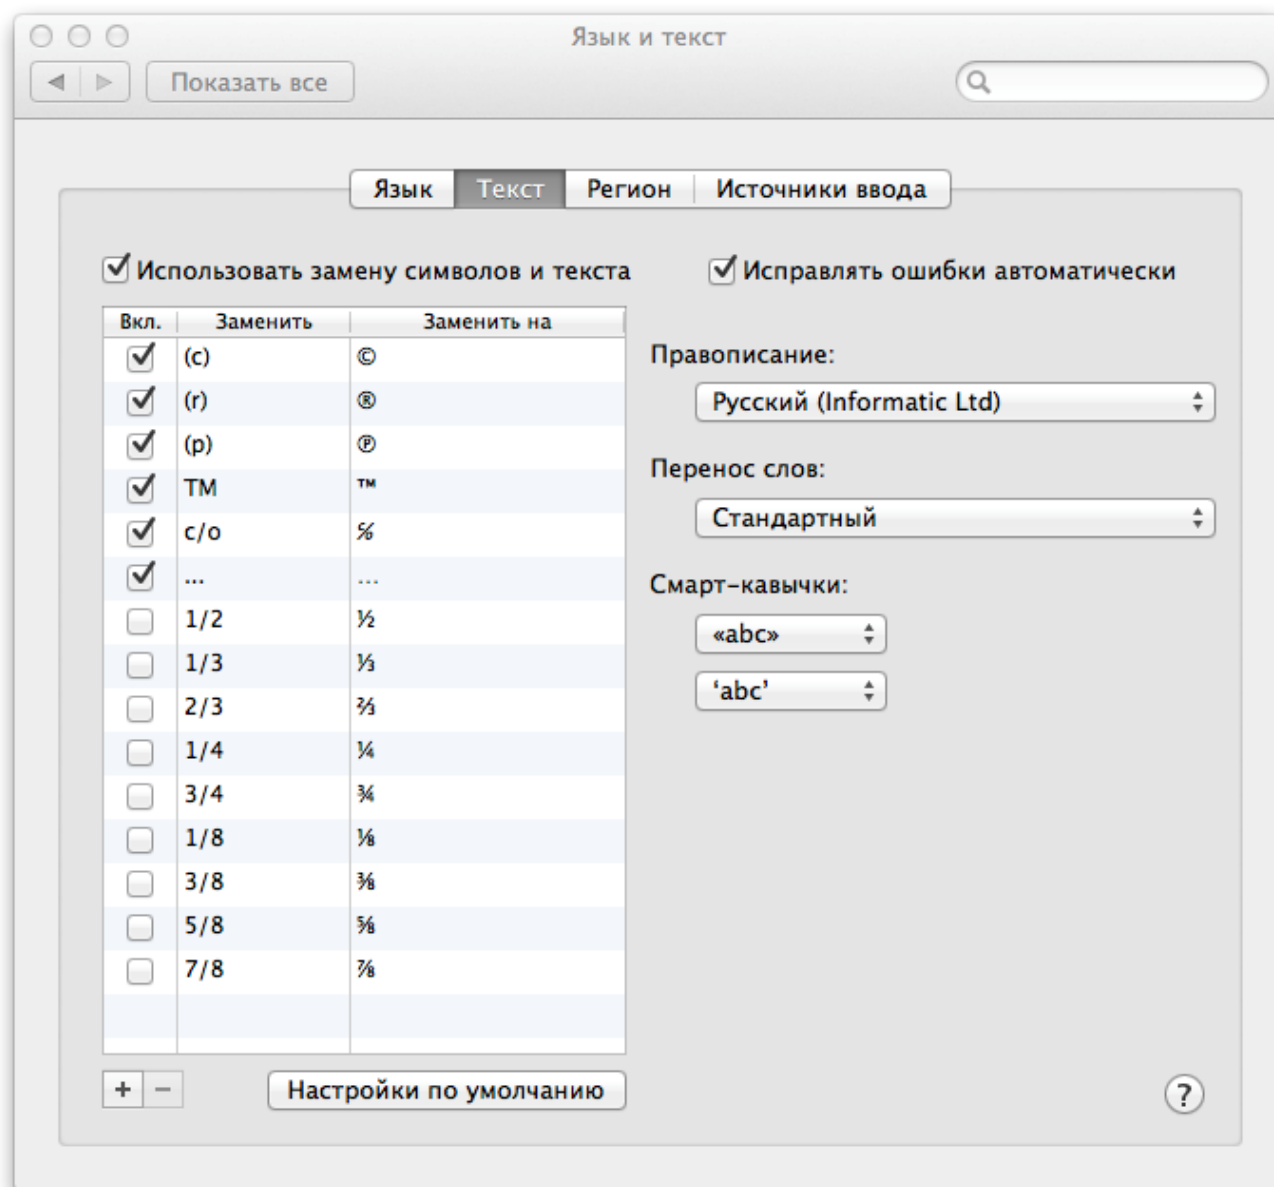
Язык и текст

Показать все

Язык | Текст | Регион | Источники ввода

Использовать замену символов и текста

Исправлять ошибки автоматически

| Вкл. | Заменить | Заменить на |
|---|---|---|
| ✓ | (c) | © |
| ✓ | (r) | ® |
| ✓ | (p) | ℗ |
| ✓ | TM | ™ |
| ✓ | c/o | ℅ |
| ✓ | ... | … |
|  | 1/2 | ½ |
|  | 1/3 | ⅓ |
|  | 2/3 | ⅔ |
|  | 1/4 | ¼ |
|  | 3/4 | ¾ |
|  | 1/8 | ⅛ |
|  | 3/8 | ⅜ |
|  | 5/8 | ⅝ |
|  | 7/8 | ⅞ |

Правописание:

Русский (Informatic Ltd)

Перенос слов:

Стандартный

Смарт-кавычки:

«abc»

‘abc’

+ −

Настройки по умолчанию

?